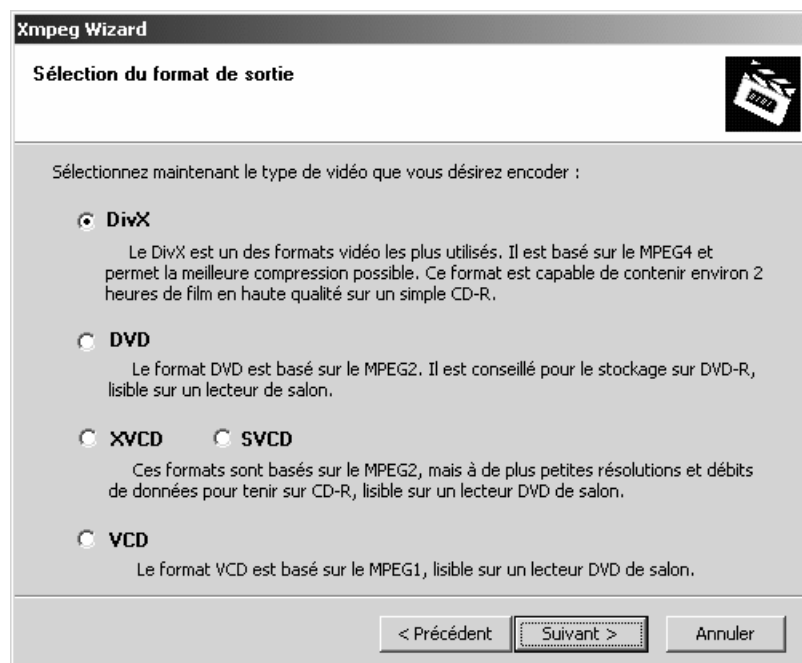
Xmpeg Wizard

Sélection du format de sortie

Sélectionnez maintenant le type de vidéo que vous désirez encoder :

DivX

Le DivX est un des formats vidéo les plus utilisés. Il est basé sur le MPEG4 et permet la meilleure compression possible. Ce format est capable de contenir environ 2 heures de film en haute qualité sur un simple CD-R.

DVD

Le format DVD est basé sur le MPEG2. Il est conseillé pour le stockage sur DVD-R, lisible sur un lecteur de salon.

XVCD

SVCD

Ces formats sont basés sur le MPEG2, mais à de plus petites résolutions et débits de données pour tenir sur CD-R, lisible sur un lecteur DVD de salon.

VCD

Le format VCD est basé sur le MPEG1, lisible sur un lecteur DVD de salon.

< Précédent

Suivant >

Annuler